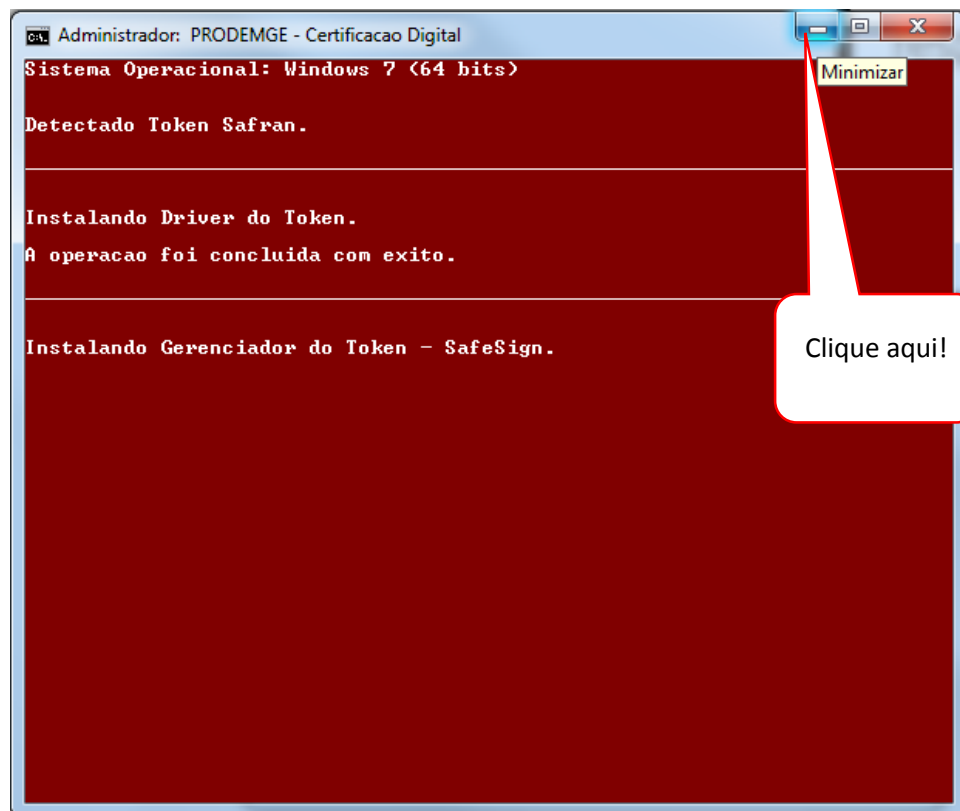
Administrador: PRODEMGE - Certificacao Digital

Minimizar

Sistema Operacional: Windows 7 (64 bits)

Detectado Token Safran.

Instalando Driver do Token.

A operacao foi concluida com exito.

Instalando Gerenciador do Token - SafeSign.

Clique aqui!